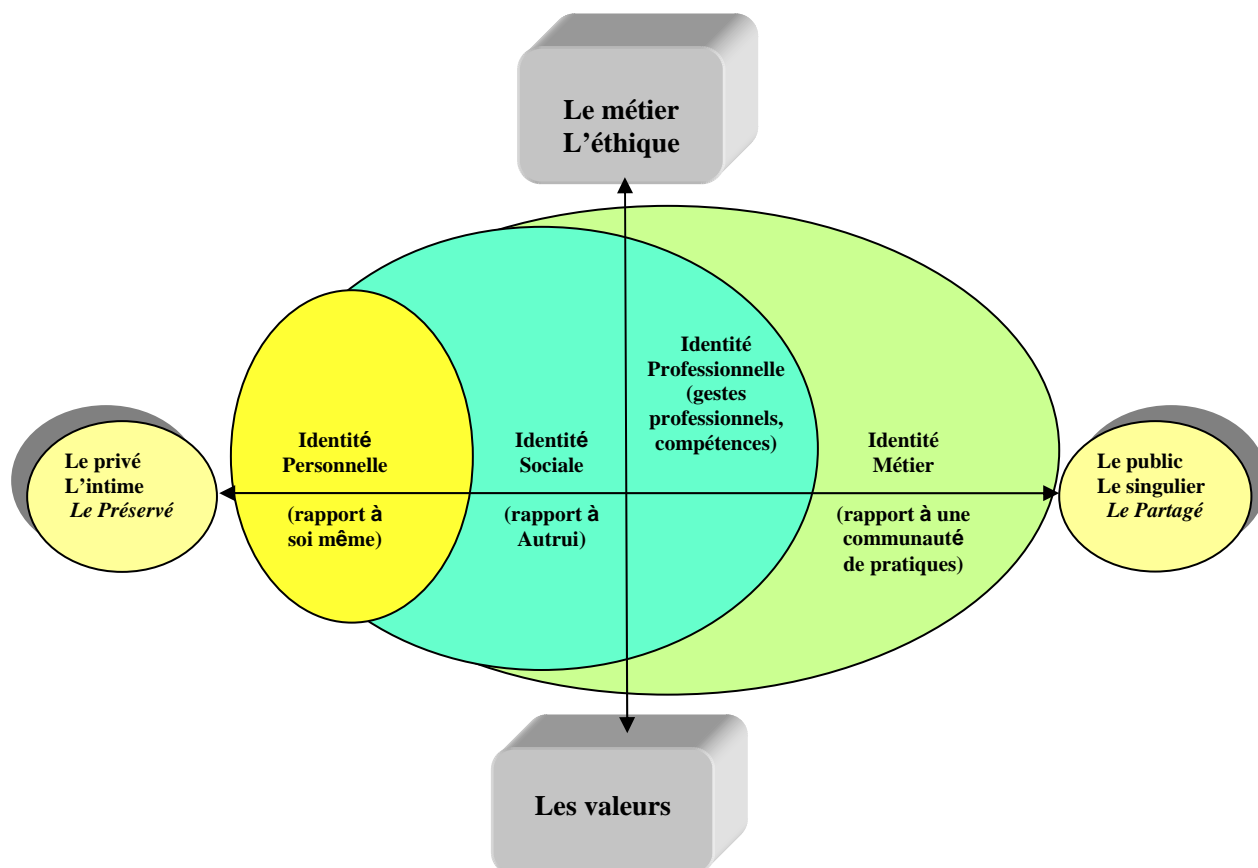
Le métier
L’éthique

Le privé
L’intime
Le Préservé

Identité
Personnelle

(rapport à soi même)

Identité
Sociale

(rapport à Autrui)

Identité
Professionnelle
(gestes professionnels, compétences)

Identité
Métier

(rapport à une communauté de pratiques)

Le public
Le singulier
Le Partagé

Les valeurs